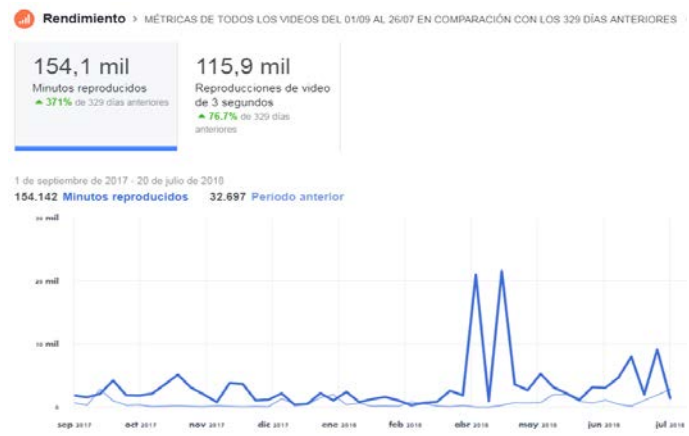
Rendimiento > MÉTRICAS DE TODOS LOS VIDEOS DEL 01/09 AL 26/07 EN COMPARACIÓN CON LOS 329 DÍAS ANTERIORES

154,1 mil
Minutos reproducidos
▲ 371% de 329 días anteriores

115,9 mil
Reproducciones de video de 3 segundos
▲ 76.7% de 329 días anteriores

1 de septiembre de 2017 - 20 de julio de 2018
154.142 Minutos reproducidos 32.697 Período anterior

30 mil
20 mil
10 mil
0

sep 2017 oct 2017 nov 2017 dic 2017 ene 2018 feb 2018 abr 2018 may 2018 jun 2018 jul 2018